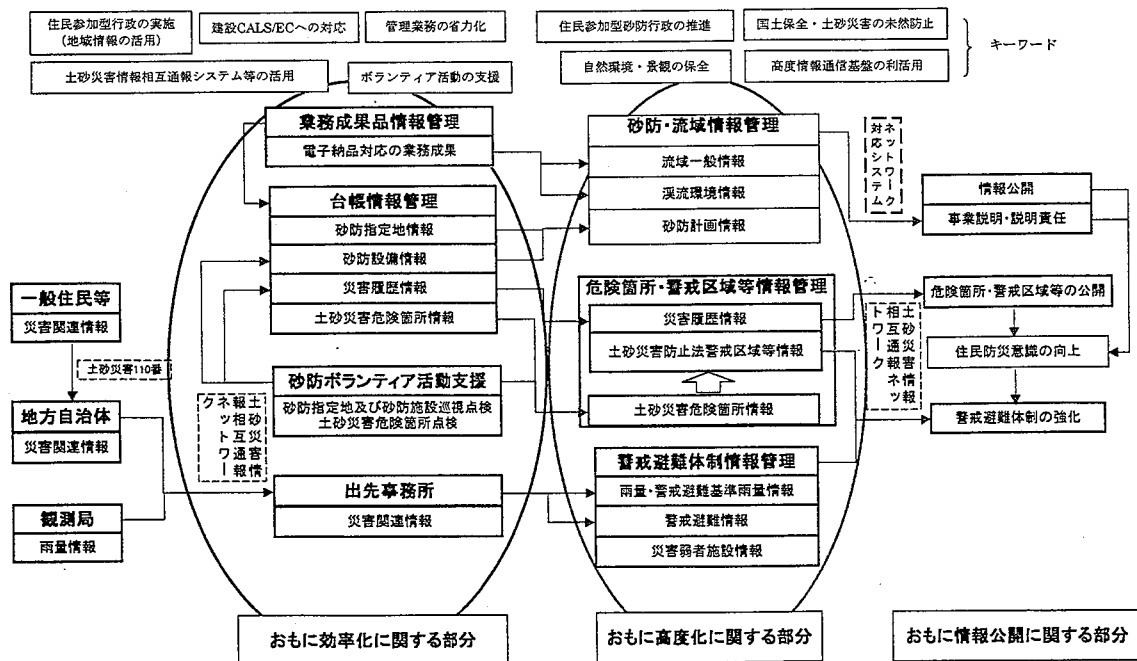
住民参加型行政の実施
(地域情報の活用)

建設CALS/ECへの対応

管理業務の省力化

住民参加型砂防行政の推進

国土保全・土砂災害の未然防止

キーワード

土砂災害情報相互通報システム等の活用

ボランティア活動の支援

自然環境・景観の保全

高度情報通信基盤の利活用

業務成果品情報管理

電子納品対応の業務成果

砂防・流域情報管理

流域一般情報

渓流環境情報

砂防計画情報

ネットワーク対応システム

情報公開

事業説明・説明責任

台帳情報管理

砂防指定地情報

砂防設備情報

災害履歴情報

土砂災害危険箇所情報

一般住民等

災害関連情報

土砂災害110番

危険箇所・警戒区域等情報管理

災害履歴情報

土砂災害防止法警戒区域等情報

土砂災害危険箇所情報

土砂災害相互通報ネットワーク

危険箇所・警戒区域等の公開

住民防災意識の向上

警戒避難体制の強化

地方自治体

災害関連情報

砂防ボランティア活動支援

砂防指定地及び砂防施設巡視点検
土砂災害危険箇所点検

土砂災害相互通報ネットワーク

警戒避難体制情報管理

雨量・警戒避難基準雨量情報

警戒避難情報

災害弱者施設情報

出先事務所

災害関連情報

観測局

雨量情報

おもに効率化に関する部分

おもに高度化に関する部分

おもに情報公開に関する部分